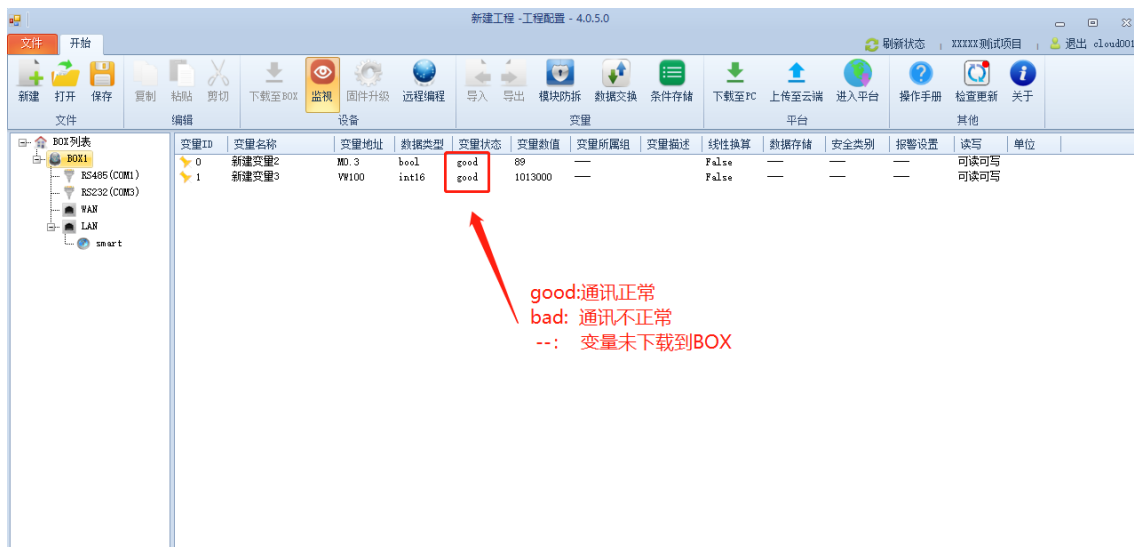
新建工程 -工程配置 - 4.0.5.0

文件 开始

刷新状态 | XXXXX测试项目 | 退出 cloud001

新建 打开 保存
文件

复制 粘贴 剪切
编辑

下载至BOX 监视 固件升级 远程编程
设备

导入 导出 模块防拆 数据交换 条件存储
变量

下载至PC 上传至云端 进入平台
平台

操作手册 检查更新 关于
其他

BOX列表
BOX1
RS485(COM1)
RS232(COM3)
WAN
LAN
smart

| 变量ID | 变量名称 | 变量地址 | 数据类型 | 变量状态 | 变量数值 | 变量所属组 | 变量描述 | 线性换算 | 数据存储 | 安全类别 | 报警设置 | 读写 | 单位 |
|---|---|---|---|---|---|---|---|---|---|---|---|---|---|
| 0 | 新建变量2 | M0.3 | bool | good | 89 | — | | False | — | — | — | 可读可写 | |
| 1 | 新建变量3 | VW100 | int16 | good | 1013000 | — | | False | — | — | — | 可读可写 | |

good:通讯正常
bad: 通讯不正常
--: 变量未下载到BOX